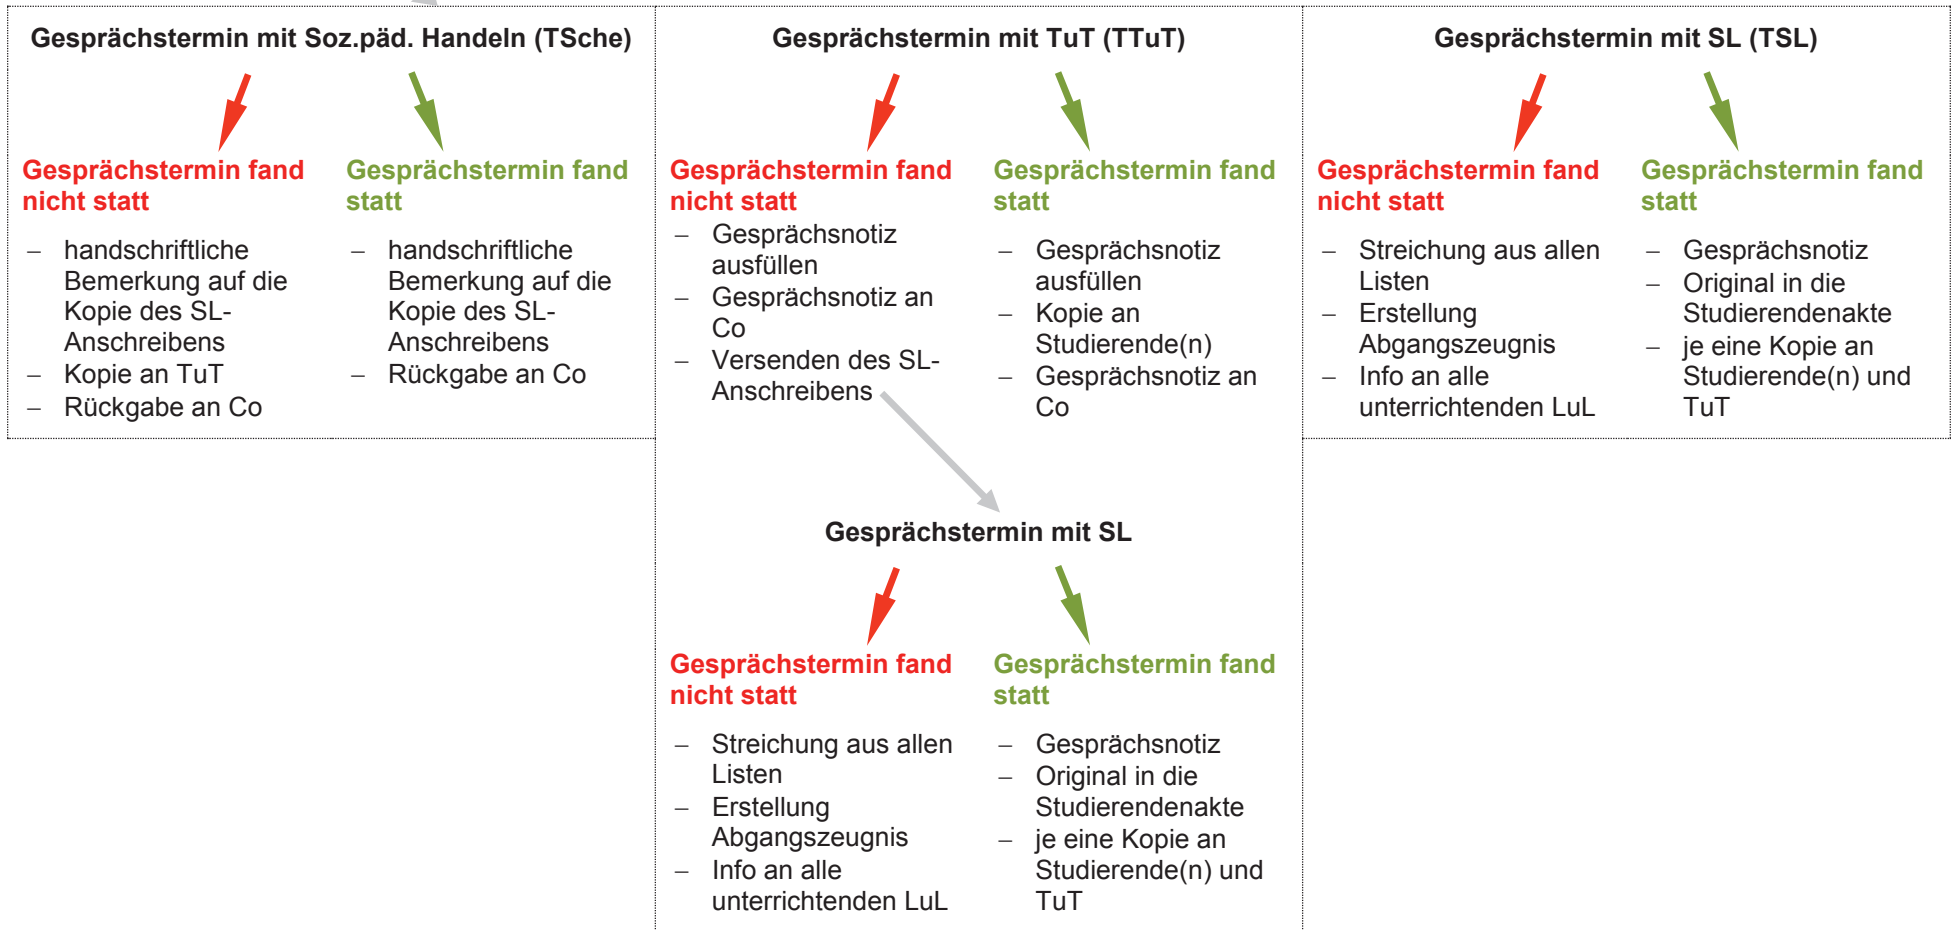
Gesprächstermin mit Soz.päd. Handeln (TSche)

Gesprächstermin fand nicht statt

– handschriftliche Bemerkung auf die Kopie des SL-Anschreibens
– Kopie an TuT
– Rückgabe an Co

Gesprächstermin fand statt

– handschriftliche Bemerkung auf die Kopie des SL-Anschreibens
– Rückgabe an Co

Gesprächstermin mit TuT (TTuT)

Gesprächstermin fand nicht statt

– Gesprächsnotiz ausfüllen
– Gesprächsnotiz an Co
– Versenden des SL-Anschreibens

Gesprächstermin fand statt

– Gesprächsnotiz ausfüllen
– Kopie an Studierende(n)
– Gesprächsnotiz an Co

Gesprächstermin mit SL

Gesprächstermin fand nicht statt

– Streichung aus allen Listen
– Erstellung Abgangszeugnis
– Info an alle unterrichtenden LuL

Gesprächstermin fand statt

– Gesprächsnotiz
– Original in die Studierendenakte
– je eine Kopie an Studierende(n) und TuT

Gesprächstermin mit SL (TSL)

Gesprächstermin fand nicht statt

– Streichung aus allen Listen
– Erstellung Abgangszeugnis
– Info an alle unterrichtenden LuL

Gesprächstermin fand statt

– Gesprächsnotiz
– Original in die Studierendenakte
– je eine Kopie an Studierende(n) und TuT